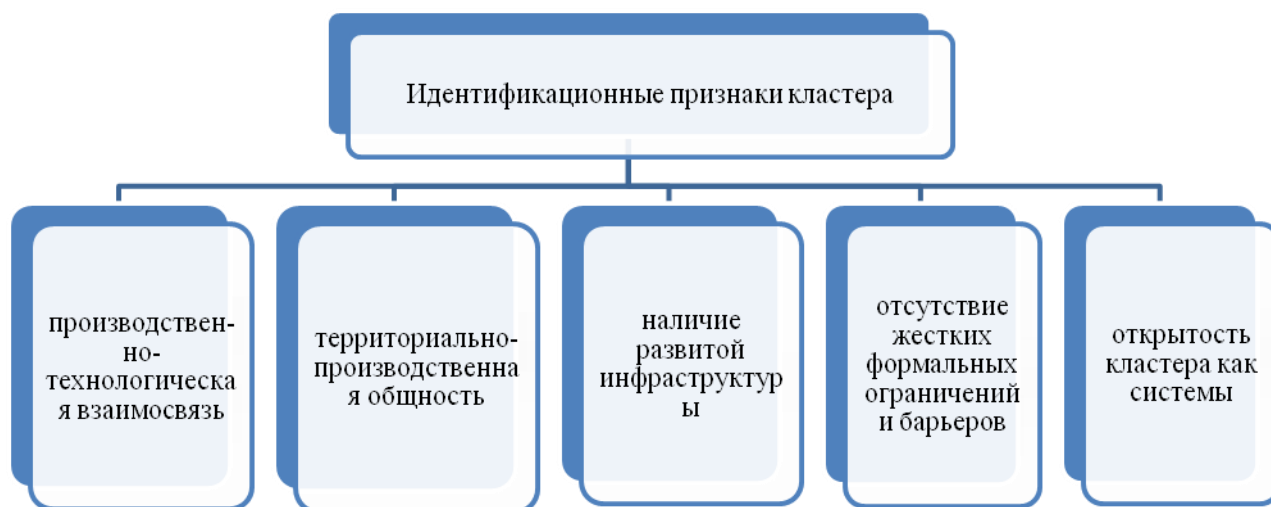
Идентификационные признаки кластера

производственно-технологическая взаимосвязь

территориально-производственная общность

наличие развитой инфраструктуры

отсутствие жестких формальных ограничений и барьеров

открытость кластера как системы